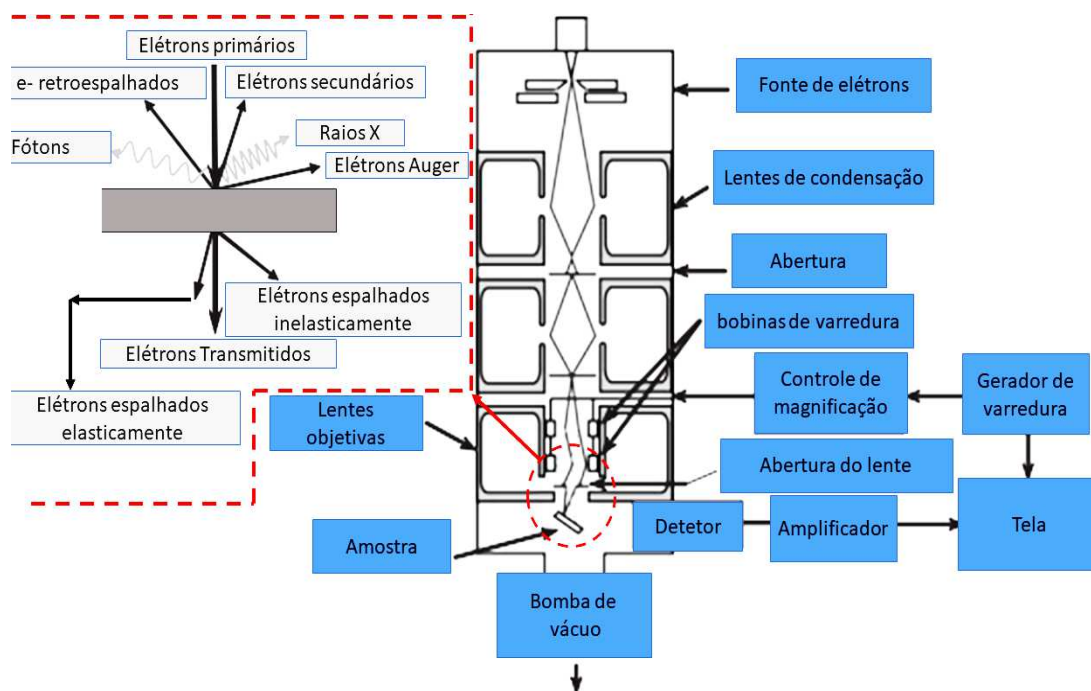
Elétrons primários
e- retroespalhados
Elétrons secundários
Raios X
Fótons
Elétrons Auger
Elétrons espalhados inelasticamente
Elétrons Transmitidos
Elétrons espalhados elasticamente

Fonte de elétrons
Lentes de condensação
Abertura
bobinas de varredura
Controle de magnificação
Gerador de varredura
Lentes objetivas
Abertura do lente
Detetor
Amplificador
Tela
Amostra
Bomba de vácuo